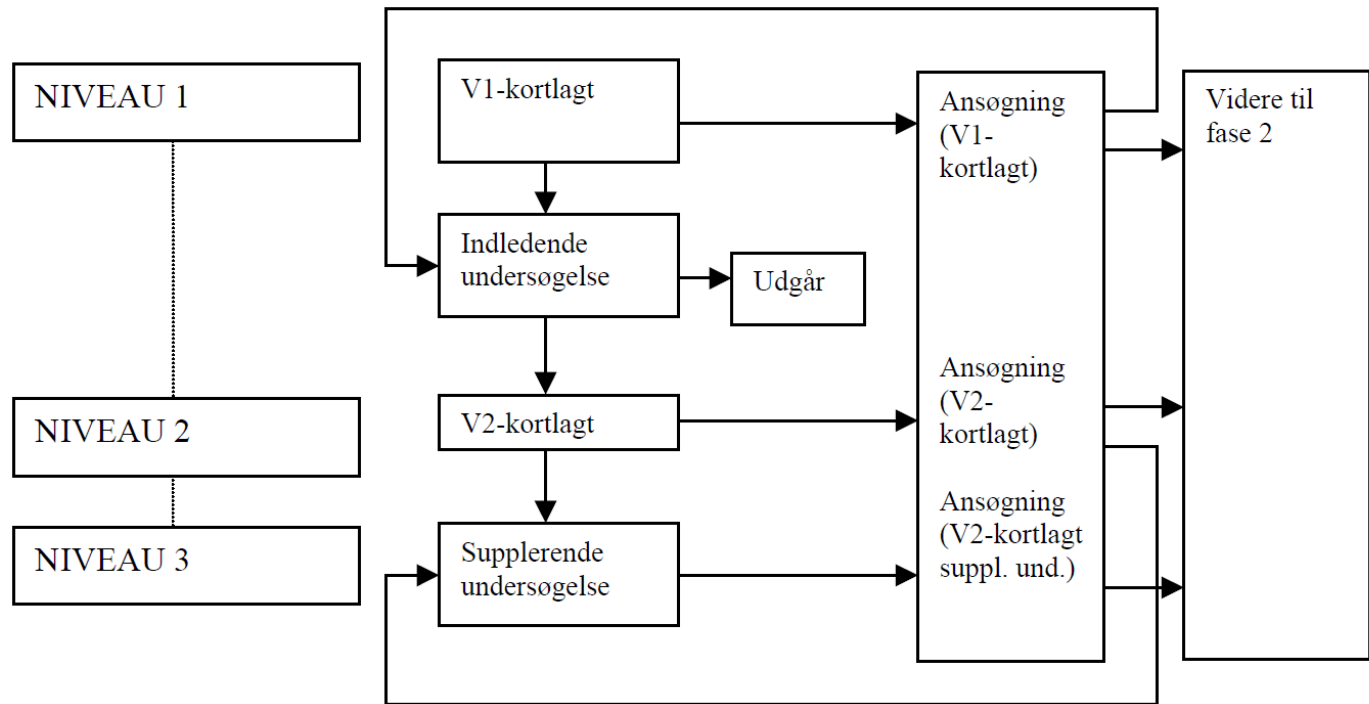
NIVEAU 1

NIVEAU 2

NIVEAU 3

V1-kortlagt

Indledende undersøgelse

Udgår

V2-kortlagt

Supplerende undersøgelse

Ansøgning (V1-kortlagt)

Ansøgning (V2-kortlagt)

Ansøgning (V2-kortlagt suppl. und.)

Videre til fase 2